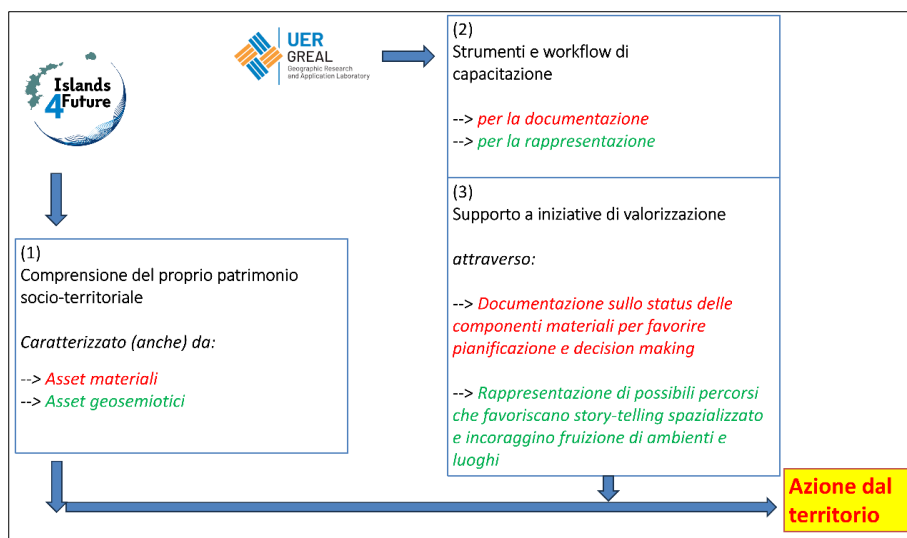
Islands 4 Future

UER GREAL Geographic Research and Application Laboratory

(2)
Strumenti e workflow di capacitazione

--> per la documentazione
--> per la rappresentazione

(3)
Supporto a iniziative di valorizzazione

attraverso:

--> Documentazione sullo status delle componenti materiali per favorire pianificazione e decision making

--> Rappresentazione di possibili percorsi che favoriscano story-telling spazializzato e incoraggino fruizione di ambienti e luoghi

(1)
Comprensione del proprio patrimonio socio-territoriale

Caratterizzato (anche) da:

--> Asset materiali
--> Asset geosemiotici

Azione dal territorio